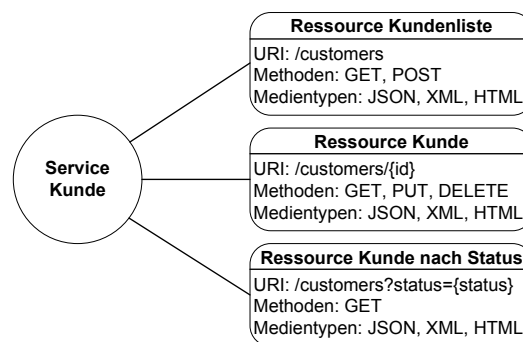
Service Kunde

Ressource Kundenliste
URI: /customers
Methoden: GET, POST
Medientypen: JSON, XML, HTML

Ressource Kunde
URI: /customers/{id}
Methoden: GET, PUT, DELETE
Medientypen: JSON, XML, HTML

Ressource Kunde nach Status
URI: /customers?status={status}
Methoden: GET
Medientypen: JSON, XML, HTML